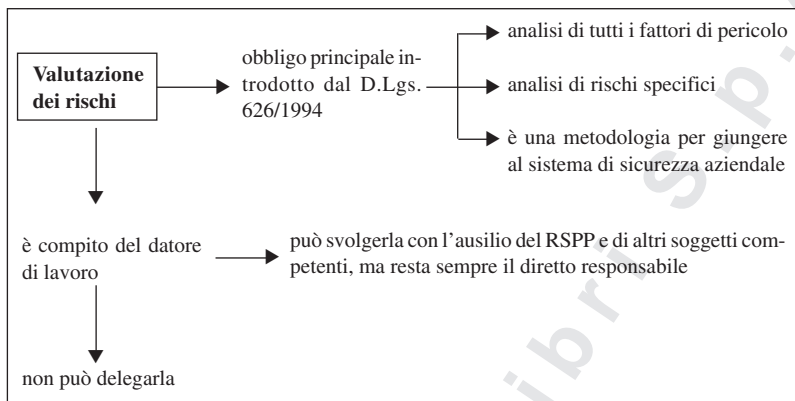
Valutazione dei rischi

obbligo principale introdotto dal D.Lgs. 626/1994

analisi di tutti i fattori di pericolo

analisi di rischi specifici

è una metodologia per giungere al sistema di sicurezza aziendale

è compito del datore di lavoro

può svolgerla con l'ausilio del RSPP e di altri soggetti competenti, ma resta sempre il diretto responsabile

non può delegarla